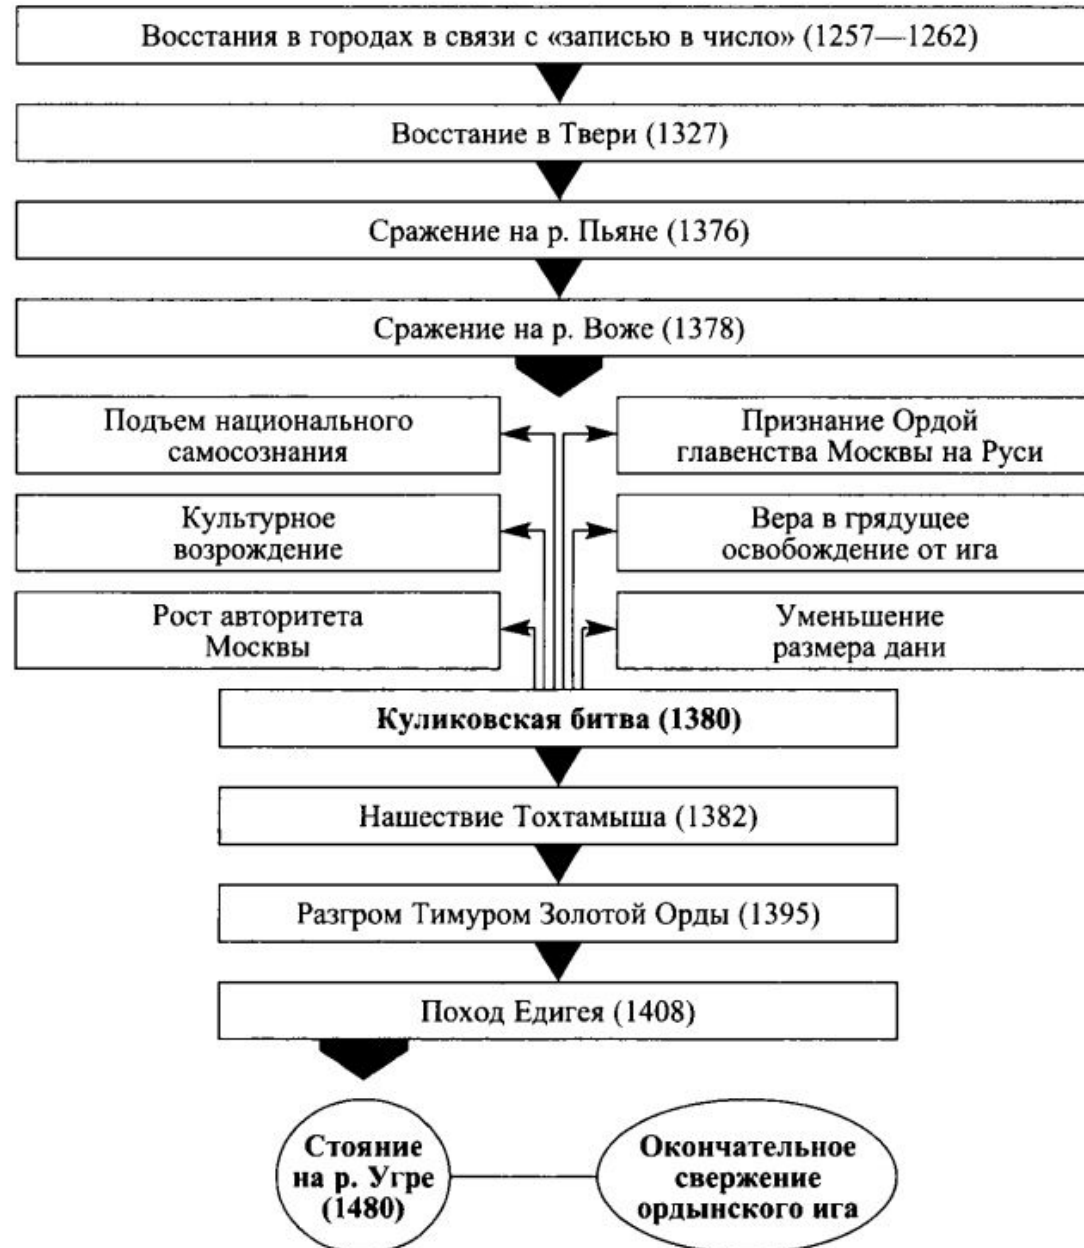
Восстания в городах в связи с «записью в число» (1257—1262)

Восстание в Твери (1327)

Сражение на р. Пьяне (1376)

Сражение на р. Воже (1378)

Подъем национального самосознания

Признание Ордой главенства Москвы на Руси

Культурное возрождение

Вера в грядущее освобождение от ига

Рост авторитета Москвы

Уменьшение размера дани

**Куликовская битва (1380)**

Нашествие Тохтамыша (1382)

Разгром Тимуром Золотой Орды (1395)

Поход Едигея (1408)

**Стояние на р. Угре (1480)**

**Окончательное свержение ордынского ига**